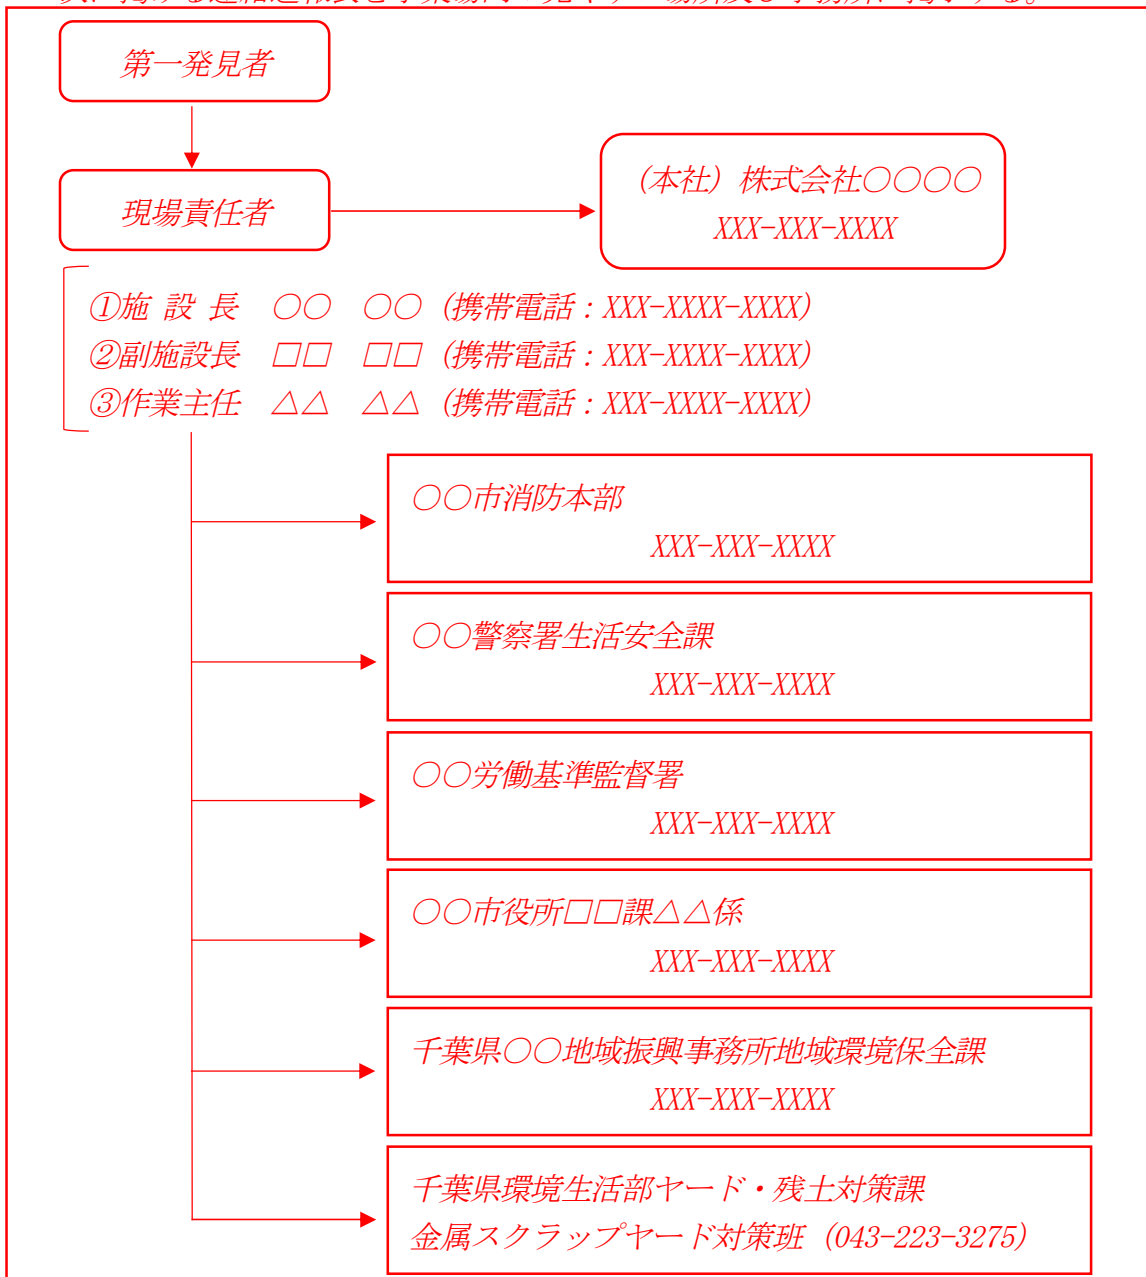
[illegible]

第一発見者

現場責任者

（本社）株式会社○○○○
XXX-XXX-XXXX

①施 設 長　○○　○○（携帯電話：XXX-XXXX-XXXX）
②副施設長　□□　□□（携帯電話：XXX-XXXX-XXXX）
③作業主任　△△　△△（携帯電話：XXX-XXXX-XXXX）

○○市消防本部
XXX-XXX-XXXX

○○警察署生活安全課
XXX-XXX-XXXX

○○労働基準監督署
XXX-XXX-XXXX

○○市役所□□課△△係
XXX-XXX-XXXX

千葉県○○地域振興事務所地域環境保全課
XXX-XXX-XXXX

千葉県環境生活部ヤード・残土対策課
金属スクラップヤード対策班（043-223-3275）